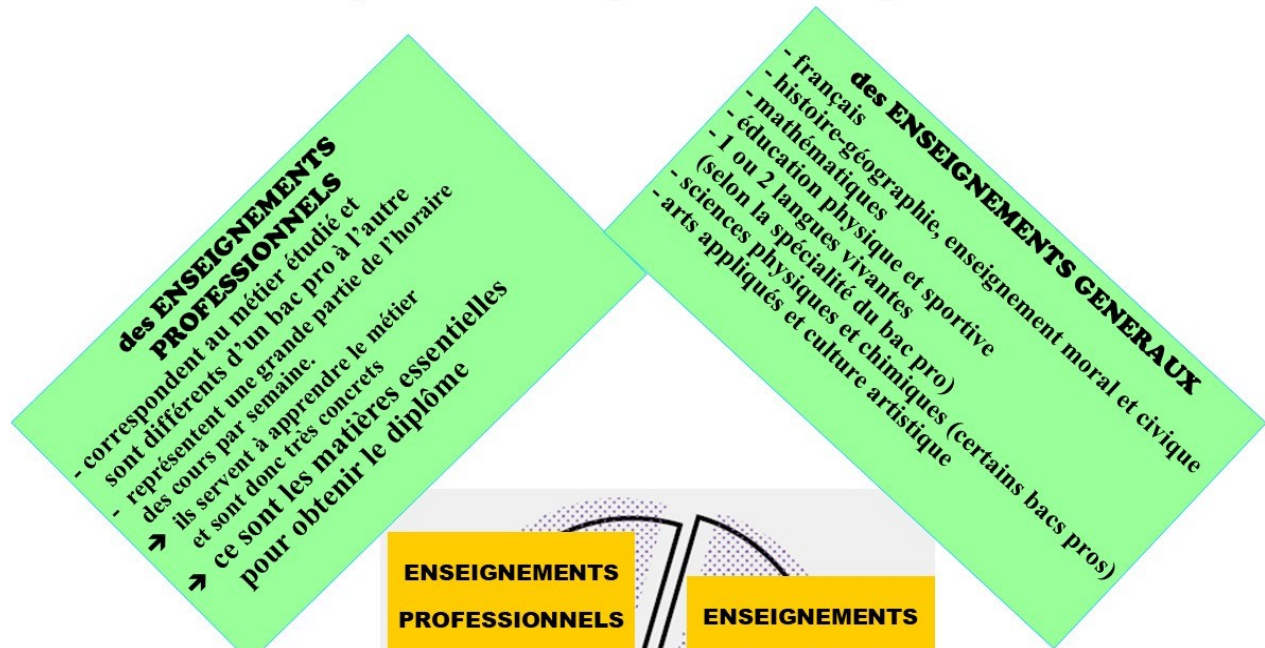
des ENSEIGNEMENTS PROFESSIONNELS

- correspondent au métier étudié et sont différents d'un bac pro à l'autre
- représentent une grande partie de l'horaire des cours par semaine.
- ils servent à apprendre le métier et sont donc très concrets
➔ ce sont les matières essentielles pour obtenir le diplôme

des ENSEIGNEMENTS GENERAUX

- français
- histoire-géographie, enseignement moral et civique
- mathématiques
- éducation physique et sportive
- 1 ou 2 langues vivantes (selon la spécialité du bac pro)
- sciences physiques et chimiques (certains bacs pros)
- arts appliqués et culture artistique

ENSEIGNEMENTS PROFESSIONNELS

ENSEIGNEMENTS